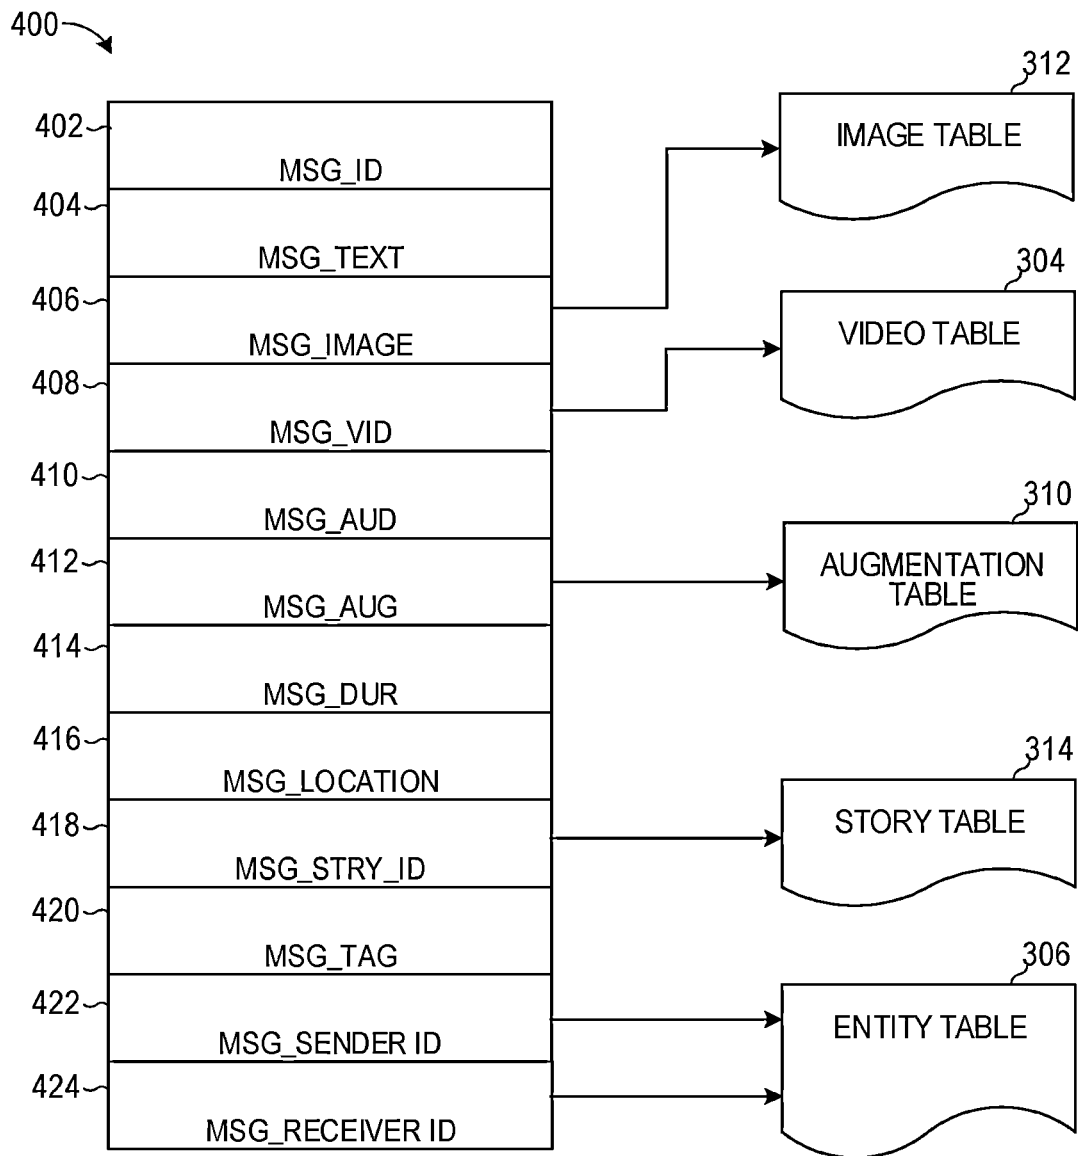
400

402 MSG_ID
404 MSG_TEXT
406 MSG_IMAGE
408 MSG_VID
410 MSG_AUD
412 MSG_AUG
414 MSG_DUR
416 MSG_LOCATION
418 MSG_STRY_ID
420 MSG_TAG
422 MSG_SENDER ID
424 MSG_RECEIVER ID

312 IMAGE TABLE
304 VIDEO TABLE
310 AUGMENTATION TABLE
314 STORY TABLE
306 ENTITY TABLE